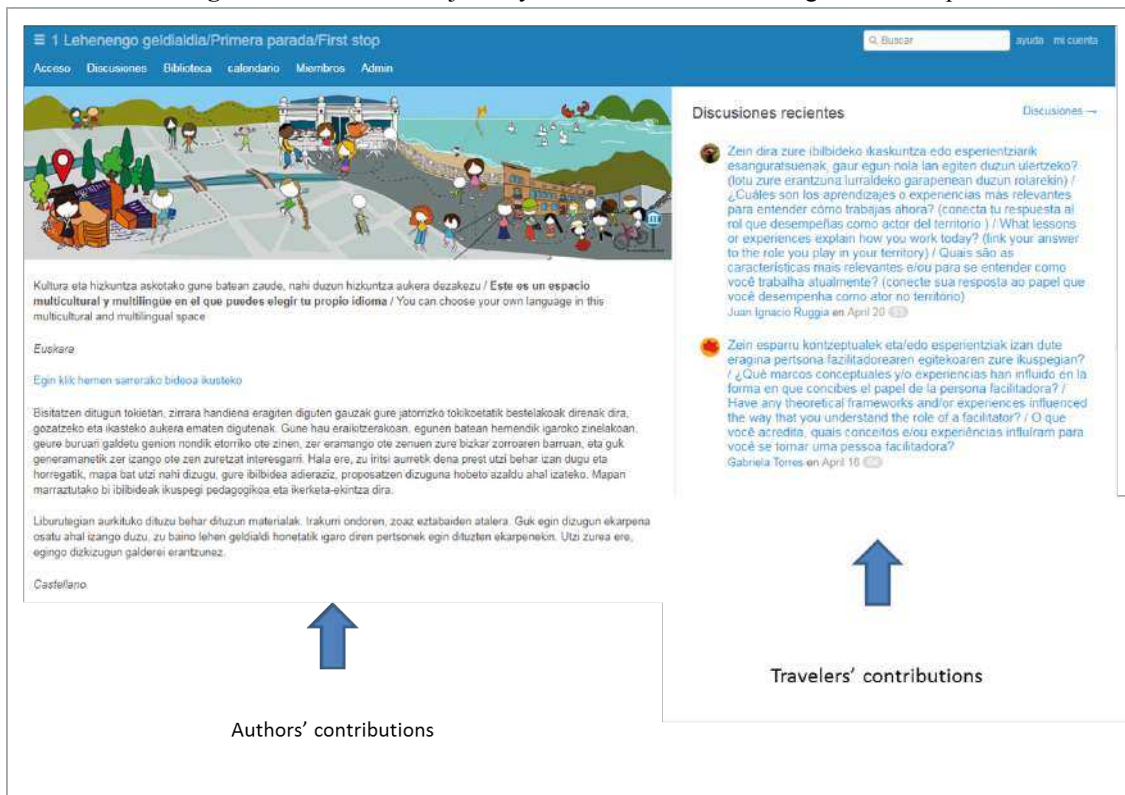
≡ 1 Lehenengo geldialdia/Primera parada/First stop

Buscar

ayuda mi cuenta

Acceso Discusiones Biblioteca calendario Miembros Admin

Discusiones recientes

Discusiones →

Zein dira zure ibilbideko ikaskuntza edo esperientziarik esanguratsuenak, gaur egun nola lan egiten duzun ulertzeko? (lotu zure erantzuna lurraldeko garapenean duzun rolarekin) / ¿Cuáles son los aprendizajes o experiencias más relevantes para entender cómo trabajas ahora? (conecta tu respuesta al rol que desempeñas como actor del territorio ) / What lessons or experiences explain how you work today? (link your answer to the role you play in your territory) / Quais são as características mais relevantes e/ou para se entender como você trabalha atualmente? (conecte sua resposta ao papel que você desempenha como ator no territorio)
Juan Ignacio Ruggia en April 20

Zein esparru kontzeptualek eta/edo esperientziak izan dute eragina pertsona fazilitatzailearen egitekoaren zure ikuspegian? / ¿Qué marcos conceptuales y/o experiencias han influido en la forma en que concibes el papel de la persona facilitadora? / Have any theoretical frameworks and/or experiences influenced the way that you understand the role of a facilitator? / O que você acredita, quais conceitos e/ou experiências influíram para você se tornar uma pessoa facilitadora?
Gabriela Torres en April 16

Kultura eta hizkuntza askotako gune batean zaude, nahi duzun hizkuntza aukera dezakezu / **Este es un espacio multicultural y multilingüe en el que puedes elegir tu propio idioma** / You can choose your own language in this multicultural and multilingual space

*Euskara*

Egin klik hemen sarrerako bideoa ikusteko

Bisitatzen ditugun tokietan, zirrara handiena eragiten diguten gauzak gure jatorrizko tokikoetatik bestelakoak direnak dira, gozatzeko eta ikasteko aukera ematen digutenak. Gune hau eraikitzerakoan, egunen batean hemendik igaroko zinelakoan, geure buruari galdetu genion nondik etorriko ote zinen, zer eramango ote zenuen zure bizkar zorroaren barruan, eta guk generamanetik zer izango ote zen zuretzat interesgarri. Hala ere, zu iritsi aurretik dena prest utzi behar izan dugu eta horregatik, mapa bat utzi nahi dizugu, gure ibilbidea adieraziz, proposatzen dizuguna hobeto azaldu ahal izateko. Mapan marraztutako bi ibilbideak ikuspegi pedagogikoa eta ikerketa-ekintza dira.

Liburutegian aurkituko dituzu behar dituzun materialak. Irakurri ondoren, zoaz eztabaiden atalera. Guk egin dizugun ekarpena osatu ahal izango duzu, zu baino lehen geldialdi honetatik igaro diren pertsonek egin dituzten ekarpenekin. Utzi zurea ere, egingo dizkizugun galderei erantzunez.

*Castellano*

Travelers' contributions

Authors' contributions